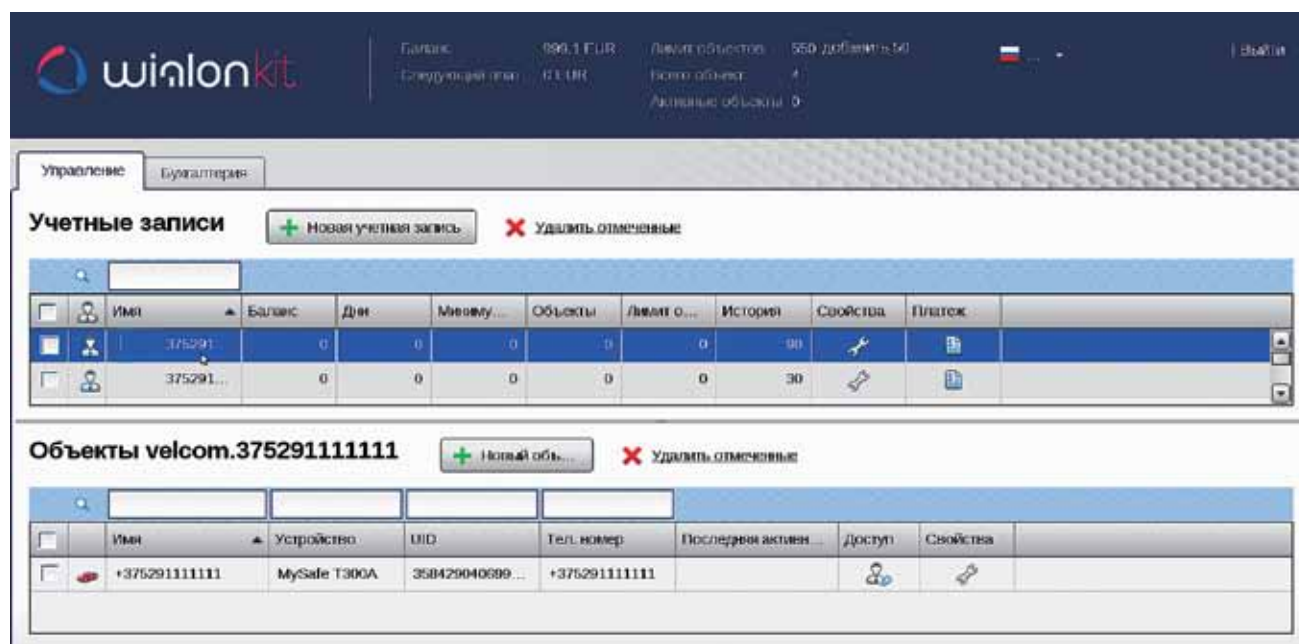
wialon kit

Баланс 999.1 EUR
Следующий план 0 EUR
Лимит объектов 550 добавить 50
Всего объектов 4
Активные объекты 0

Выйти

Управление
Бухгалтерия

Учетные записи

Новая учетная запись

Удалить отмеченные

| | | Имя | Баланс | Дни | Миниму... | Объекты | Лимит о... | История | Свойства | Платеж |
|---|---|---|---|---|---|---|---|---|---|---|
| | | 375291... | 0 | 0 | 0 | 0 | 0 | 90 | | |
| | | 375291... | 0 | 0 | 0 | 0 | 0 | 30 | | |

Объекты velcom.375291111111

Новый объ...

Удалить отмеченные

| | | Имя | Устройство | UID | Тел. номер | Последняя активн... | Доступ | Свойства |
|---|---|---|---|---|---|---|---|---|
| | | +375291111111 | MySafe T300A | 358429040699... | +375291111111 | | | |